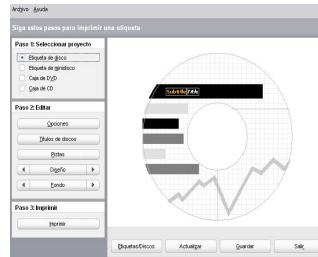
Archivo Ayuda

Siga estos pasos para imprimir una etiqueta

Paso 1: Seleccionar proyecto

Etiqueta de disco

Etiqueta de minidisco

Caja de DVD

Caja de CD

Paso 2: Editar

Opciones

Títulos de discos

Pistas

Diseño

Fondo

Paso 3: Imprimir

Imprimir

Subtitle/Title

Etiquetas/Discos

Actualizar

Guardar

Salir